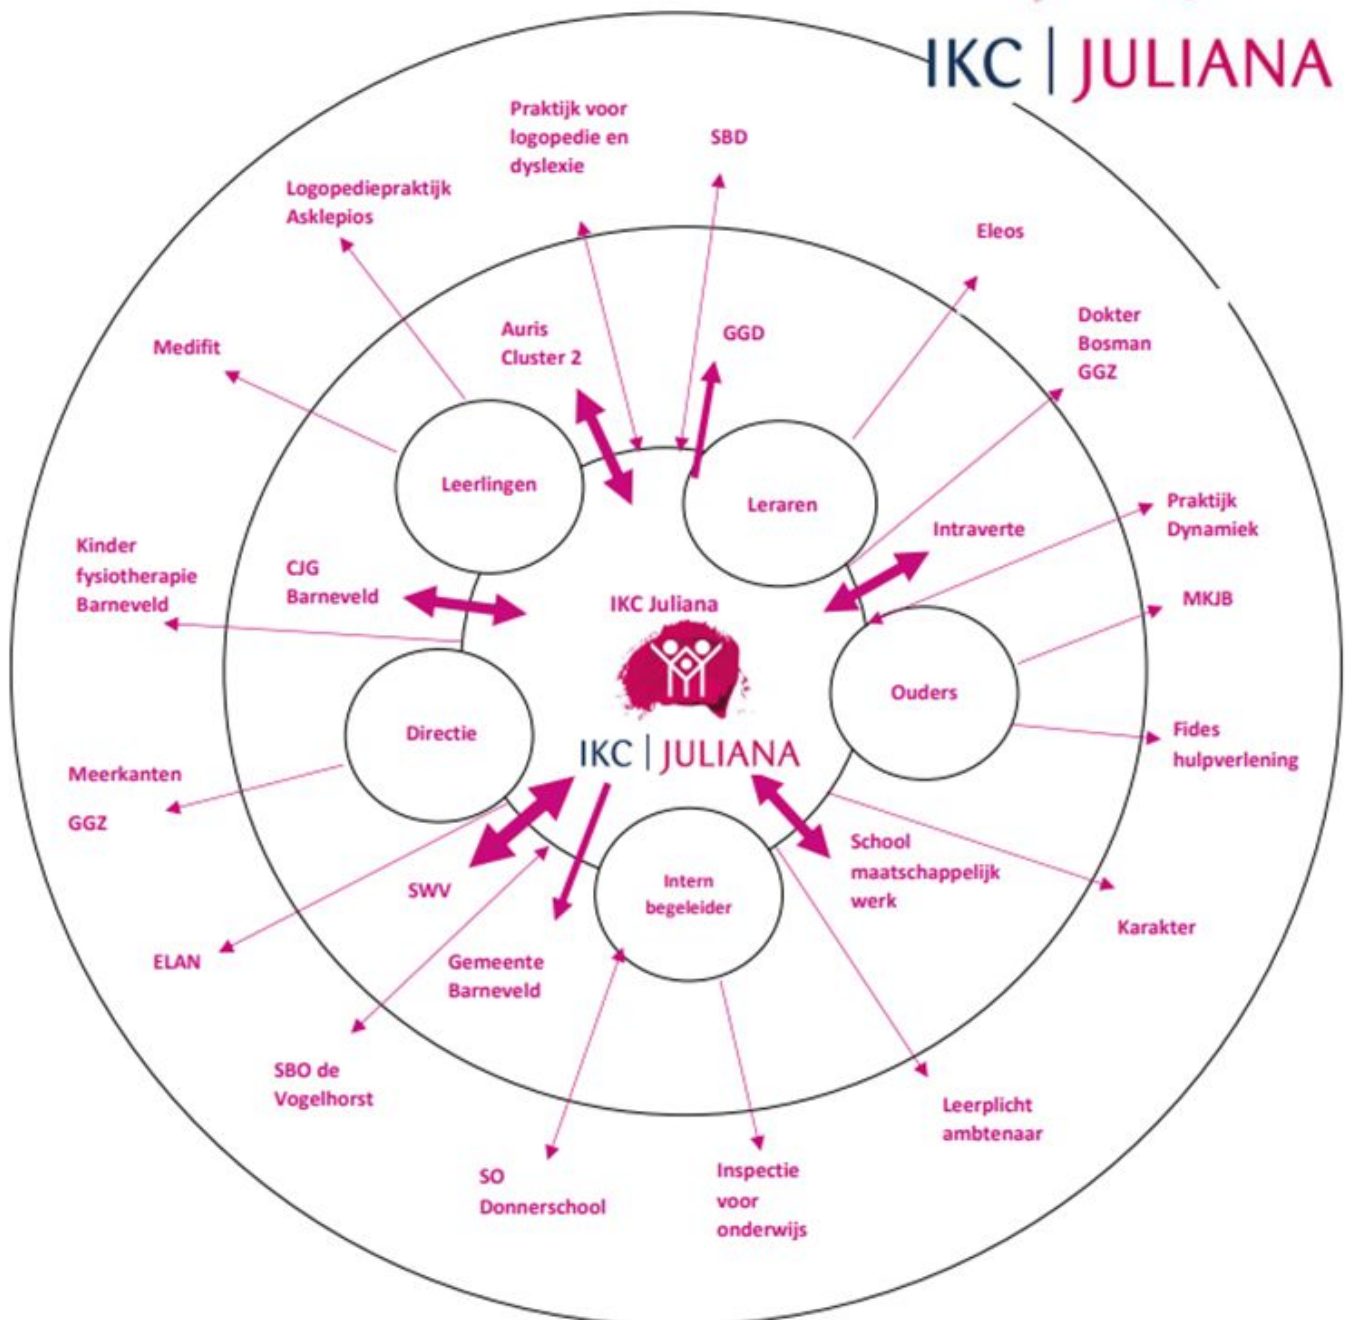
IKC | JULIANA

Praktijk voor logopedie en dyslexie

SBD

Logopediepraktijk Asklepios

Eleos

Auris Cluster 2

GGD

Dokter Bosman GGZ

Medifit

Leerlingen

Leraren

Praktijk Dynamiek

Intraverte

Kinder fysiotherapie Barneveld

CJG Barneveld

IKC Juliana

MKJB

Ouders

Directie

IKC | JULIANA

Fides hulpverlening

Meerkanten

GGZ

School maatschappelijk werk

SWV

Intern begeleider

Karakter

ELAN

Gemeente Barneveld

SBO de Vogelhorst

Leerplicht ambtenaar

SO Donnerschool

Inspectie voor onderwijs